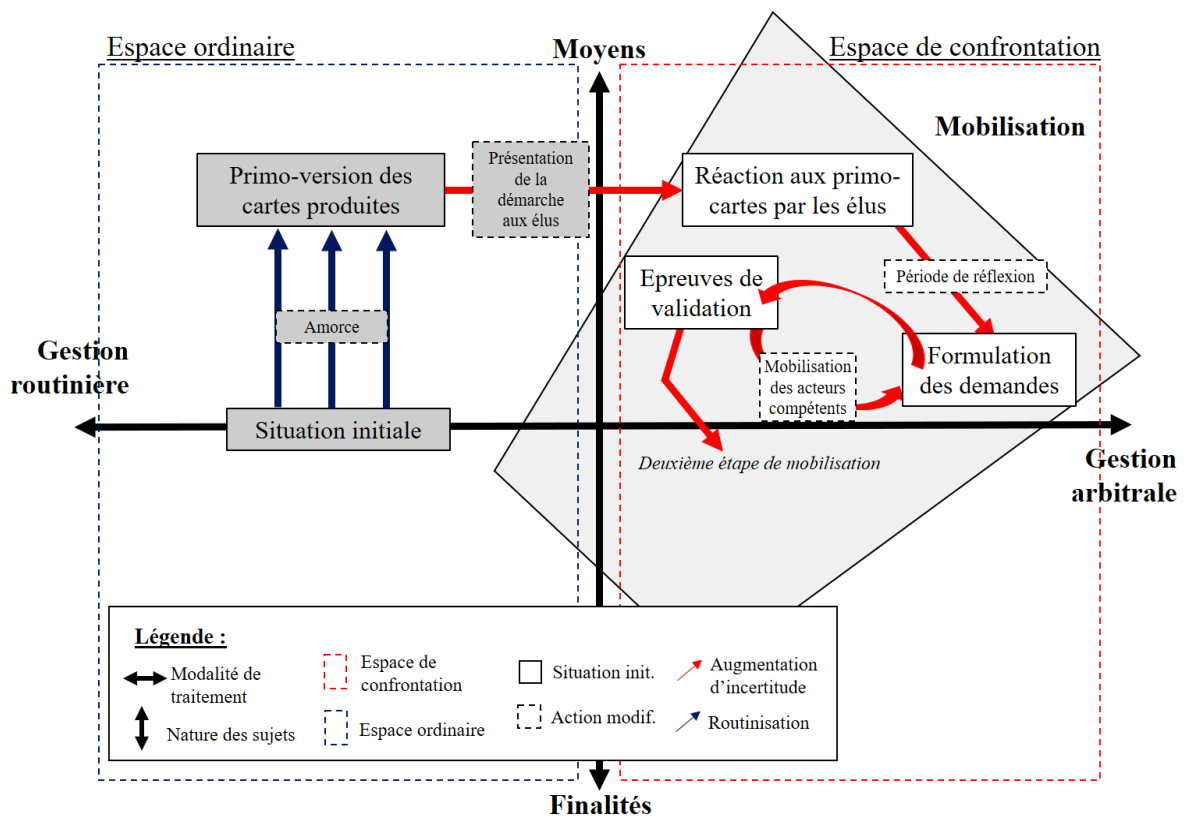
Espace ordinaire

Moyens

Espace de confrontation

Mobilisation

Primo-version des cartes produites

Présentation de la démarche aux élus

Réaction aux primo-cartes par les élus

Epreuves de validation

Période de réflexion

Amorce

Mobilisation des acteurs compétents

Formulation des demandes

Gestion routinière

Situation initiale

Deuxième étape de mobilisation

Gestion arbitrale

Légende :

Modalité de traitement

Nature des sujets

Espace de confrontation

Espace ordinaire

Situation init.

Action modif.

Augmentation d'incertitude

Routinisation

Finalités